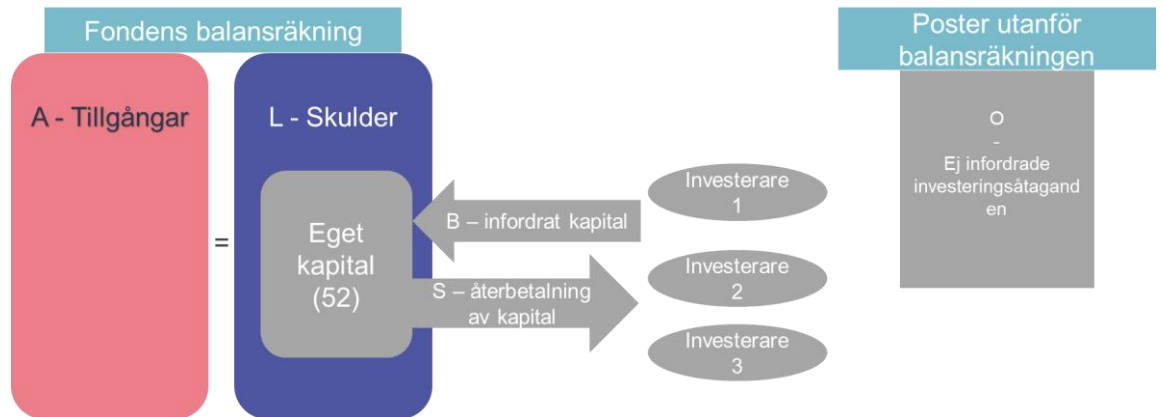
Fondens balansräkning

A - Tillgångar

=

L - Skulder

Eget kapital (52)

B – infordrat kapital

S – återbetalning av kapital

Investerare 1

Investerare 2

Investerare 3

Poster utanför balansräkningen

O
-
Ej infordrade investeringsåtagand en